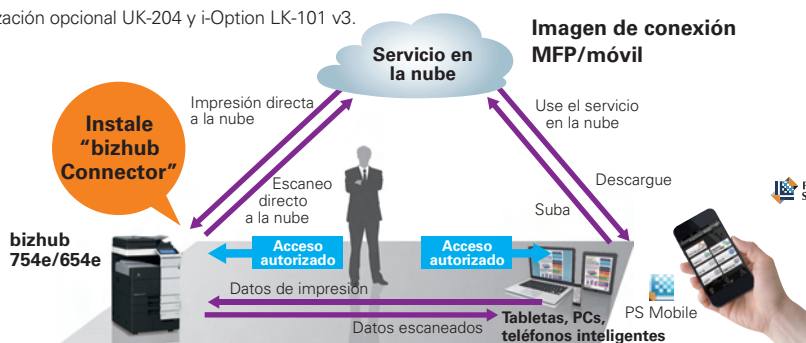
zación opcional UK-204 y i-Option LK-101 v3.

Imagen de conexión MFP/móvil

Servicio en la nube

Instale "bizhub Connector"

Impresión directa a la nube

Use el servicio en la nube

Escaneo directo a la nube

Descargue

Suba

bizhub 754e/654e

Acceso autorizado

Acceso autorizado

Datos de impresión

PS Mobile

Datos escaneados

Tabletas, PCs, teléfonos inteligentes